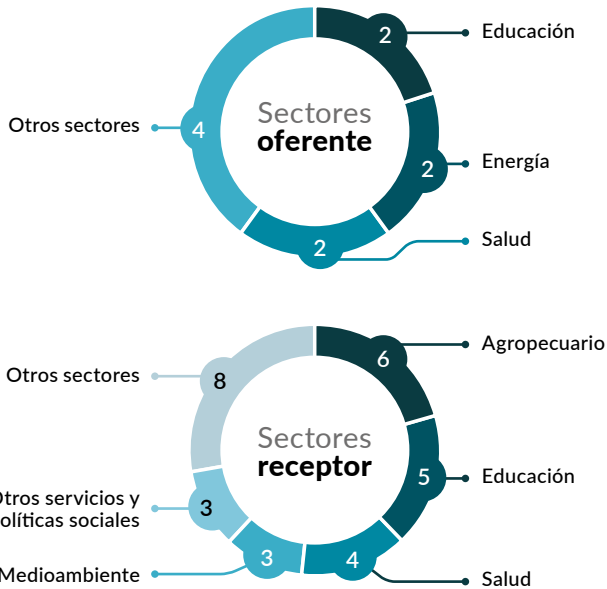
Sectores
oferente

2 Educación

2 Energía

2 Salud

Otros sectores 4

Sectores
receptor

6 Agropecuario

5 Educación

4 Salud

Otros sectores 8

Otros servicios y políticas sociales 3

Medioambiente 3